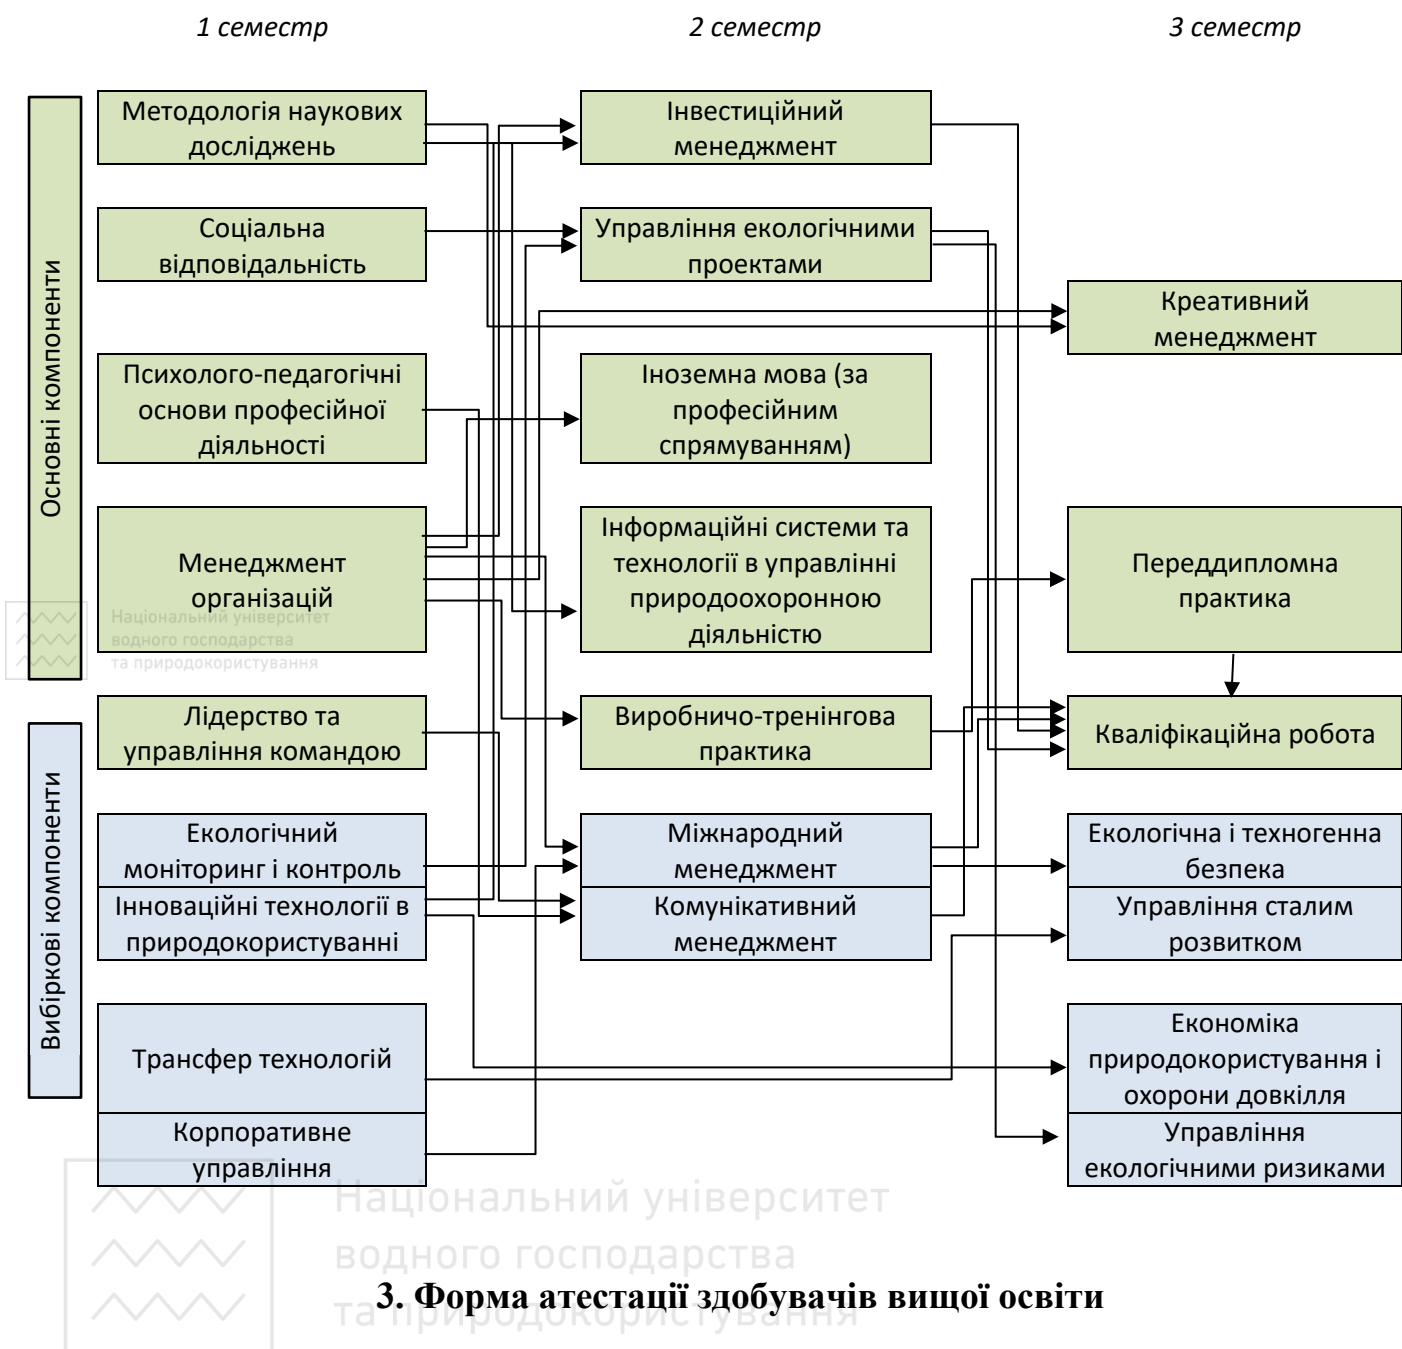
1 семестр

2 семестр

3 семестр

Основні компоненти

Методологія наукових досліджень

Соціальна відповідальність

Психолого-педагогічні основи професійної діяльності

Менеджмент організацій

Лідерство та управління командою

Вибіркові компоненти

Екологічний моніторинг і контроль

Інноваційні технології в природокористуванні

Трансфер технологій

Корпоративне управління

Інвестиційний менеджмент

Управління екологічними проектами

Іноземна мова (за професійним спрямуванням)

Інформаційні системи та технології в управлінні природоохоронною діяльністю

Виробничо-тренінгова практика

Міжнародний менеджмент

Комунікативний менеджмент

Креативний менеджмент

Переддипломна практика

Кваліфікаційна робота

Екологічна і техногенна безпека

Управління сталим розвитком

Економіка природокористування і охорони довкілля

Управління екологічними ризиками

Національний університет водного господарства та природокористування

Національний університет водного господарства та природокористування

3. Форма атестації здобувачів вищої освіти